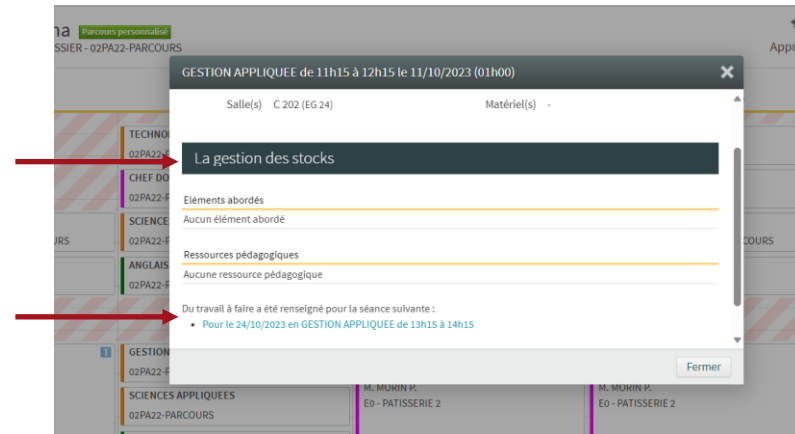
na Parcours personnalisé
SSIER - 02PA22-PARCOURS

Appr

GESTION APPLIQUEE de 11h15 à 12h15 le 11/10/2023 (01h00)

Salle(s) C 202 (EG 24)

Matériel(s) -

La gestion des stocks

Eléments abordés

Aucun élément abordé

Ressources pédagogiques

Aucune ressource pédagogique

Du travail à faire a été renseigné pour la séance suivante :

• Pour le 24/10/2023 en GESTION APPLIQUEE de 13h15 à 14h15

Fermer

TECHNO
02PA22-
CHEF DO
02PA22-P
SCIENCE
02PA22-P
ANGLAIS
02PA22-P
GESTION
02PA22-P
SCIENCES APPLIQUEES
02PA22-PARCOURS

URS

COURS

M. MORIN P.
E0 - PATISSERIE 2

M. MORIN P.
E0 - PATISSERIE 2